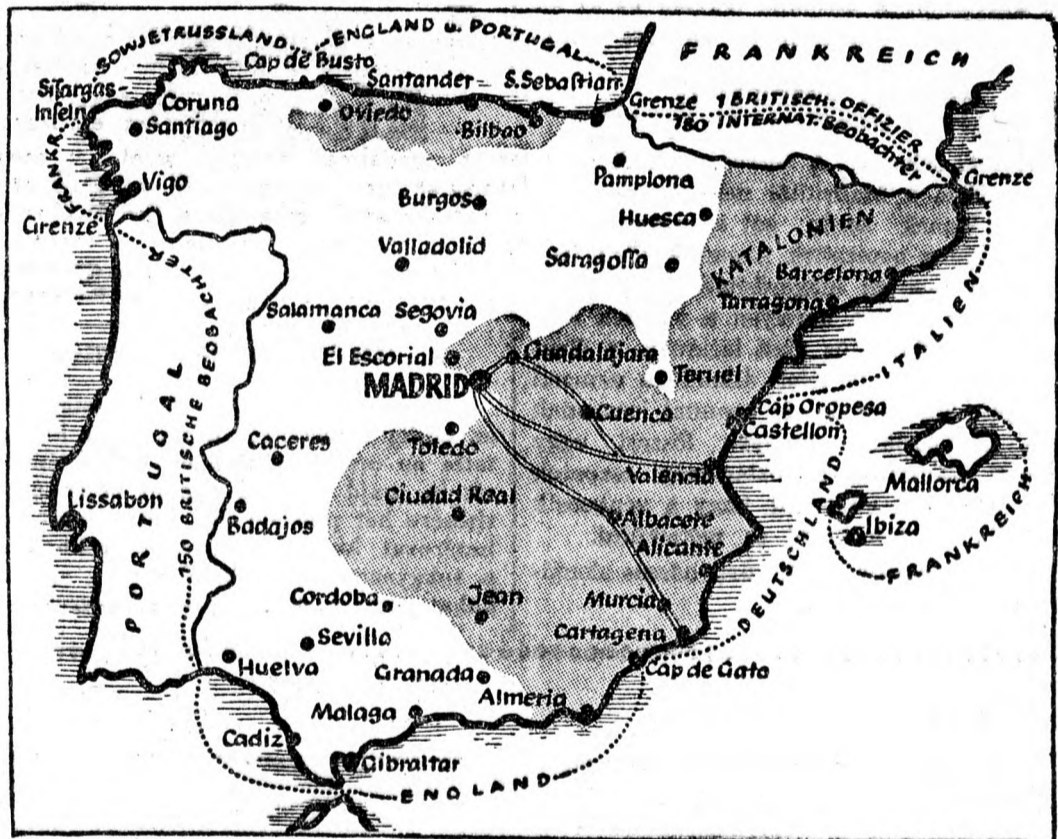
SOWJETRUSSLAND ENGLAND u. PORTUGAL
FRANKREICH
Cap de Busto
Sifargas-Inseln
Coruna
Santander
S. Sebastian
Grenze
1 BRITISCH. OFFIZIER
130 INTERNAT. Beobachter
Santiago
Oviedo
Bilbao
FRANK
Pamplona
Vigo
Grenze
Burgos
Huesca
Grenze
KATALONIEN
Valladolid
Saragossa
150 BRITISCHE BEOBACHTER
Barcelona
Tarragona
Salamanca
Segovia
ITALIEN
El Escorial
Guadalajara
MADRID
Teruel
Cuenca
Cap Oropesa
Castellon
PORTUGAL
Caceres
Toledo
Valencia
Mallorca
Lissabon
Ciudad Real
Albacete
FRANKREICH
Badajos
Alicante
DEUTSCHLAND
Ibiza
FRANKREICH
Cordoba
Jean
Murcia
Sevilla
Cartagena
Huelva
Cap de Gata
Granada
Almeria
Malaga
Cadiz
Gibraltar
ENGLAND